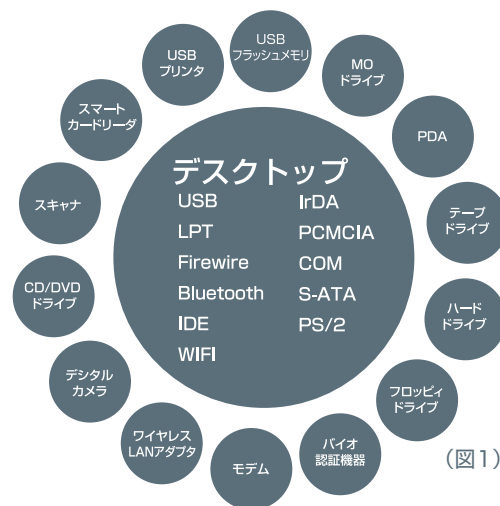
USB
フラッシュメモリ

MO
ドライブ

PDA

テープ
ドライブ

ハード
ドライブ

フロッピィ
ドライブ

バイオ
認証機器

モデム

ワイヤレス
LANアダプタ

デジタル
カメラ

CD/DVD
ドライブ

スキャナ

スマート
カードリーダ

USB
プリンタ

デスクトップ

USB
LPT
Firewire
Bluetooth
IDE
WIFI

IrDA
PCMCIA
COM
S-ATA
PS/2

(図1)